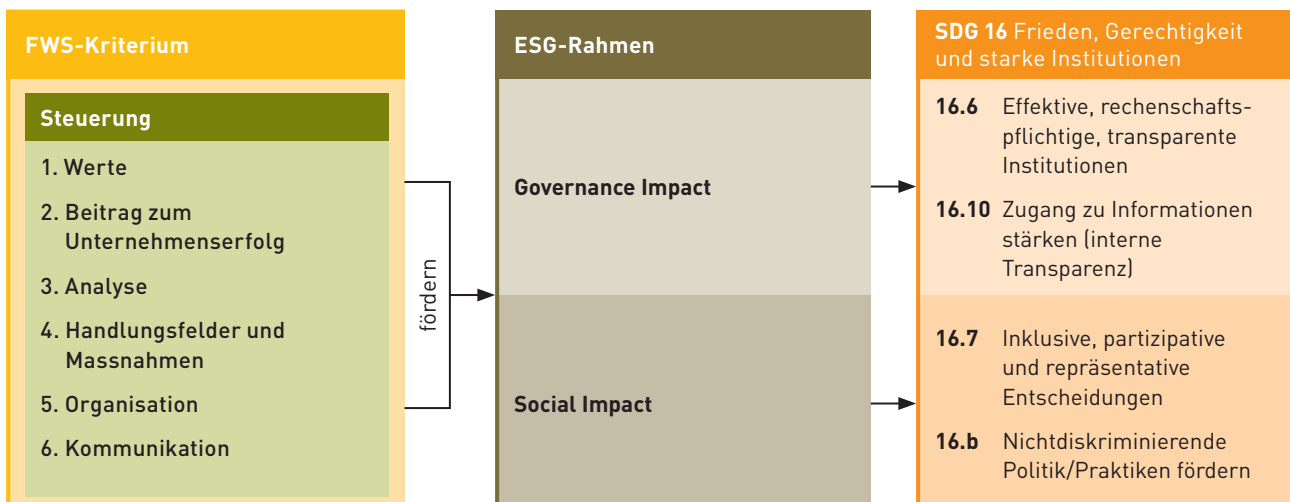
FWS-Kriterium

Steuerung

1. Werte

2. Beitrag zum Unternehmenserfolg

3. Analyse

4. Handlungsfelder und Massnahmen

5. Organisation

6. Kommunikation

fördern

ESG-Rahmen

Governance Impact

Social Impact

SDG 16 Frieden, Gerechtigkeit und starke Institutionen

16.6 Effektive, rechenschaftspflichtige, transparente Institutionen

16.10 Zugang zu Informationen stärken (interne Transparenz)

16.7 Inklusive, partizipative und repräsentative Entscheidungen

16.b Nichtdiskriminierende Politik/Praktiken fördern